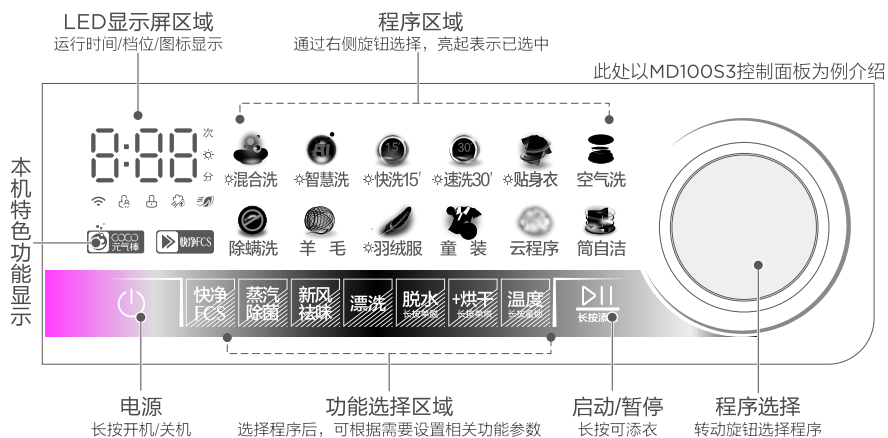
LED显示屏区域
运行时间/档位/图标显示

程序区域
通过右侧旋钮选择，亮起表示已选中

此处以MD100S3控制面板为例介绍

本机特色功能显示

8:88
次
分

COCO 元气棒
快净FCS

混合洗
智慧洗
快洗15'
速洗30'
贴身衣
空气洗
除螨洗
羊 毛
羽绒服
童 装
云程序
筒自洁

快净 FCS
蒸汽 除菌
新风 祛味
漂洗
脱水 长按单脱
+烘干 长按单烘
温度 长按童锁
长按添衣

电源
长按开机/关机

功能选择区域
选择程序后，可根据需要设置相关功能参数

启动/暂停
长按可添衣

程序选择
转动旋钮选择程序